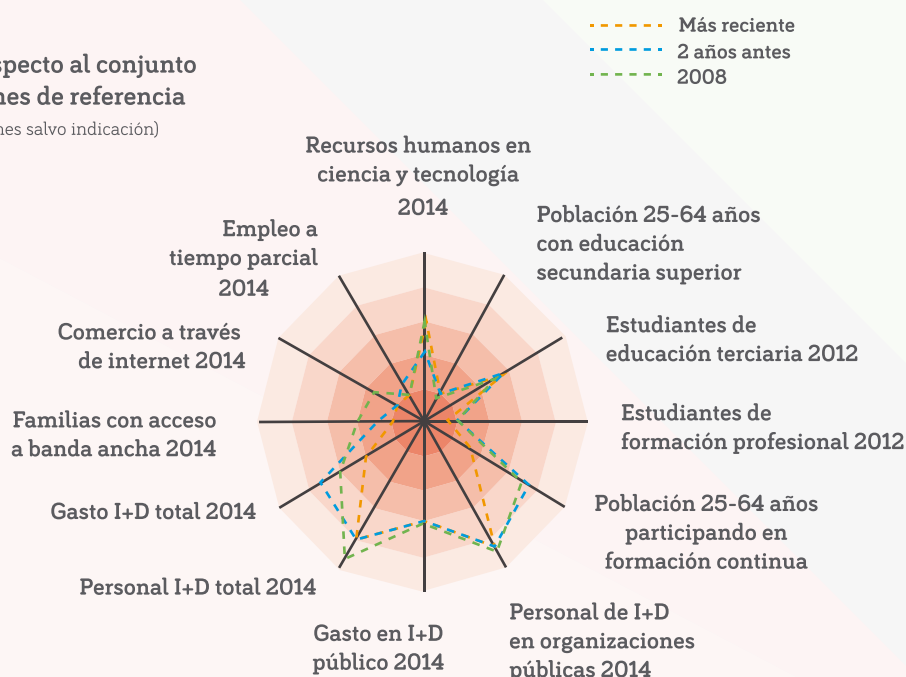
specto al conjunto
nes de referencia
nes salvo indicación)

Más reciente
2 años antes
2008

Recursos humanos en ciencia y tecnología 2014

Población 25-64 años con educación secundaria superior

Estudiantes de educación terciaria 2012

Estudiantes de formación profesional 2012

Población 25-64 años participando en formación continua

Personal de I+D en organizaciones públicas 2014

Gasto en I+D público 2014

Personal I+D total 2014

Gasto I+D total 2014

Familias con acceso a banda ancha 2014

Comercio a través de internet 2014

Empleo a tiempo parcial 2014